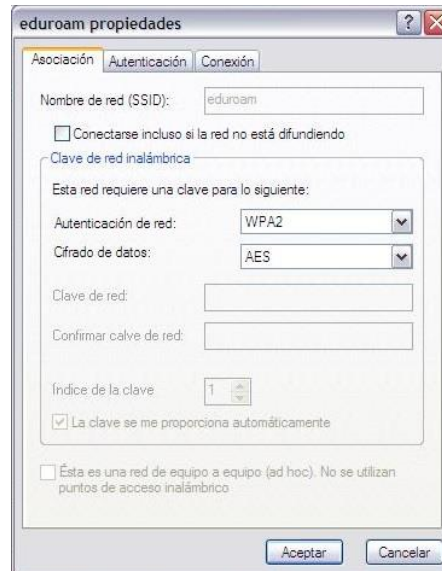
eduroam propiedades

Asociación | Autenticación | Conexión

Nombre de red (SSID): eduroam

Conectarse incluso si la red no está difundiendo

Clave de red inalámbrica

Esta red requiere una clave para lo siguiente:

Autenticación de red: WPA2

Cifrado de datos: AES

Clave de red:

Confirmar calve de red:

Índice de la clave 1

La clave se me proporciona automáticamente

Ésta es una red de equipo a equipo (ad hoc). No se utilizan puntos de acceso inalámbrico

Aceptar | Cancelar